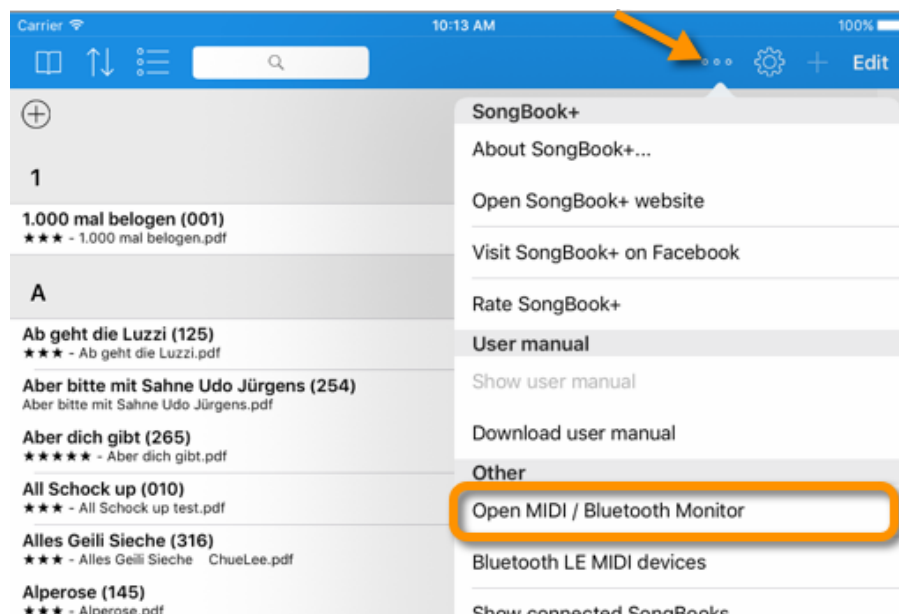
Carrier
10:13 AM
100%

Edit

1

1.000 mal belogen (001)
★★★ - 1.000 mal belogen.pdf

A

Ab geht die Luzzi (125)
★★★ - Ab geht die Luzzi.pdf

Aber bitte mit Sahne Udo Jürgens (254)
Aber bitte mit Sahne Udo Jürgens.pdf

Aber dich gibt (265)
★★★★★ - Aber dich gibt.pdf

All Schock up (010)
★★★ - All Schock up test.pdf

Alles Geili Sieche (316)
★★★ - Alles Geili Sieche ChueLee.pdf

Alperose (145)
★★★ - Alperose.pdf

SongBook+
About SongBook+...
Open SongBook+ website
Visit SongBook+ on Facebook
Rate SongBook+
User manual
Show user manual
Download user manual
Other
Open MIDI / Bluetooth Monitor
Bluetooth LE MIDI devices
Show connected SongBooks